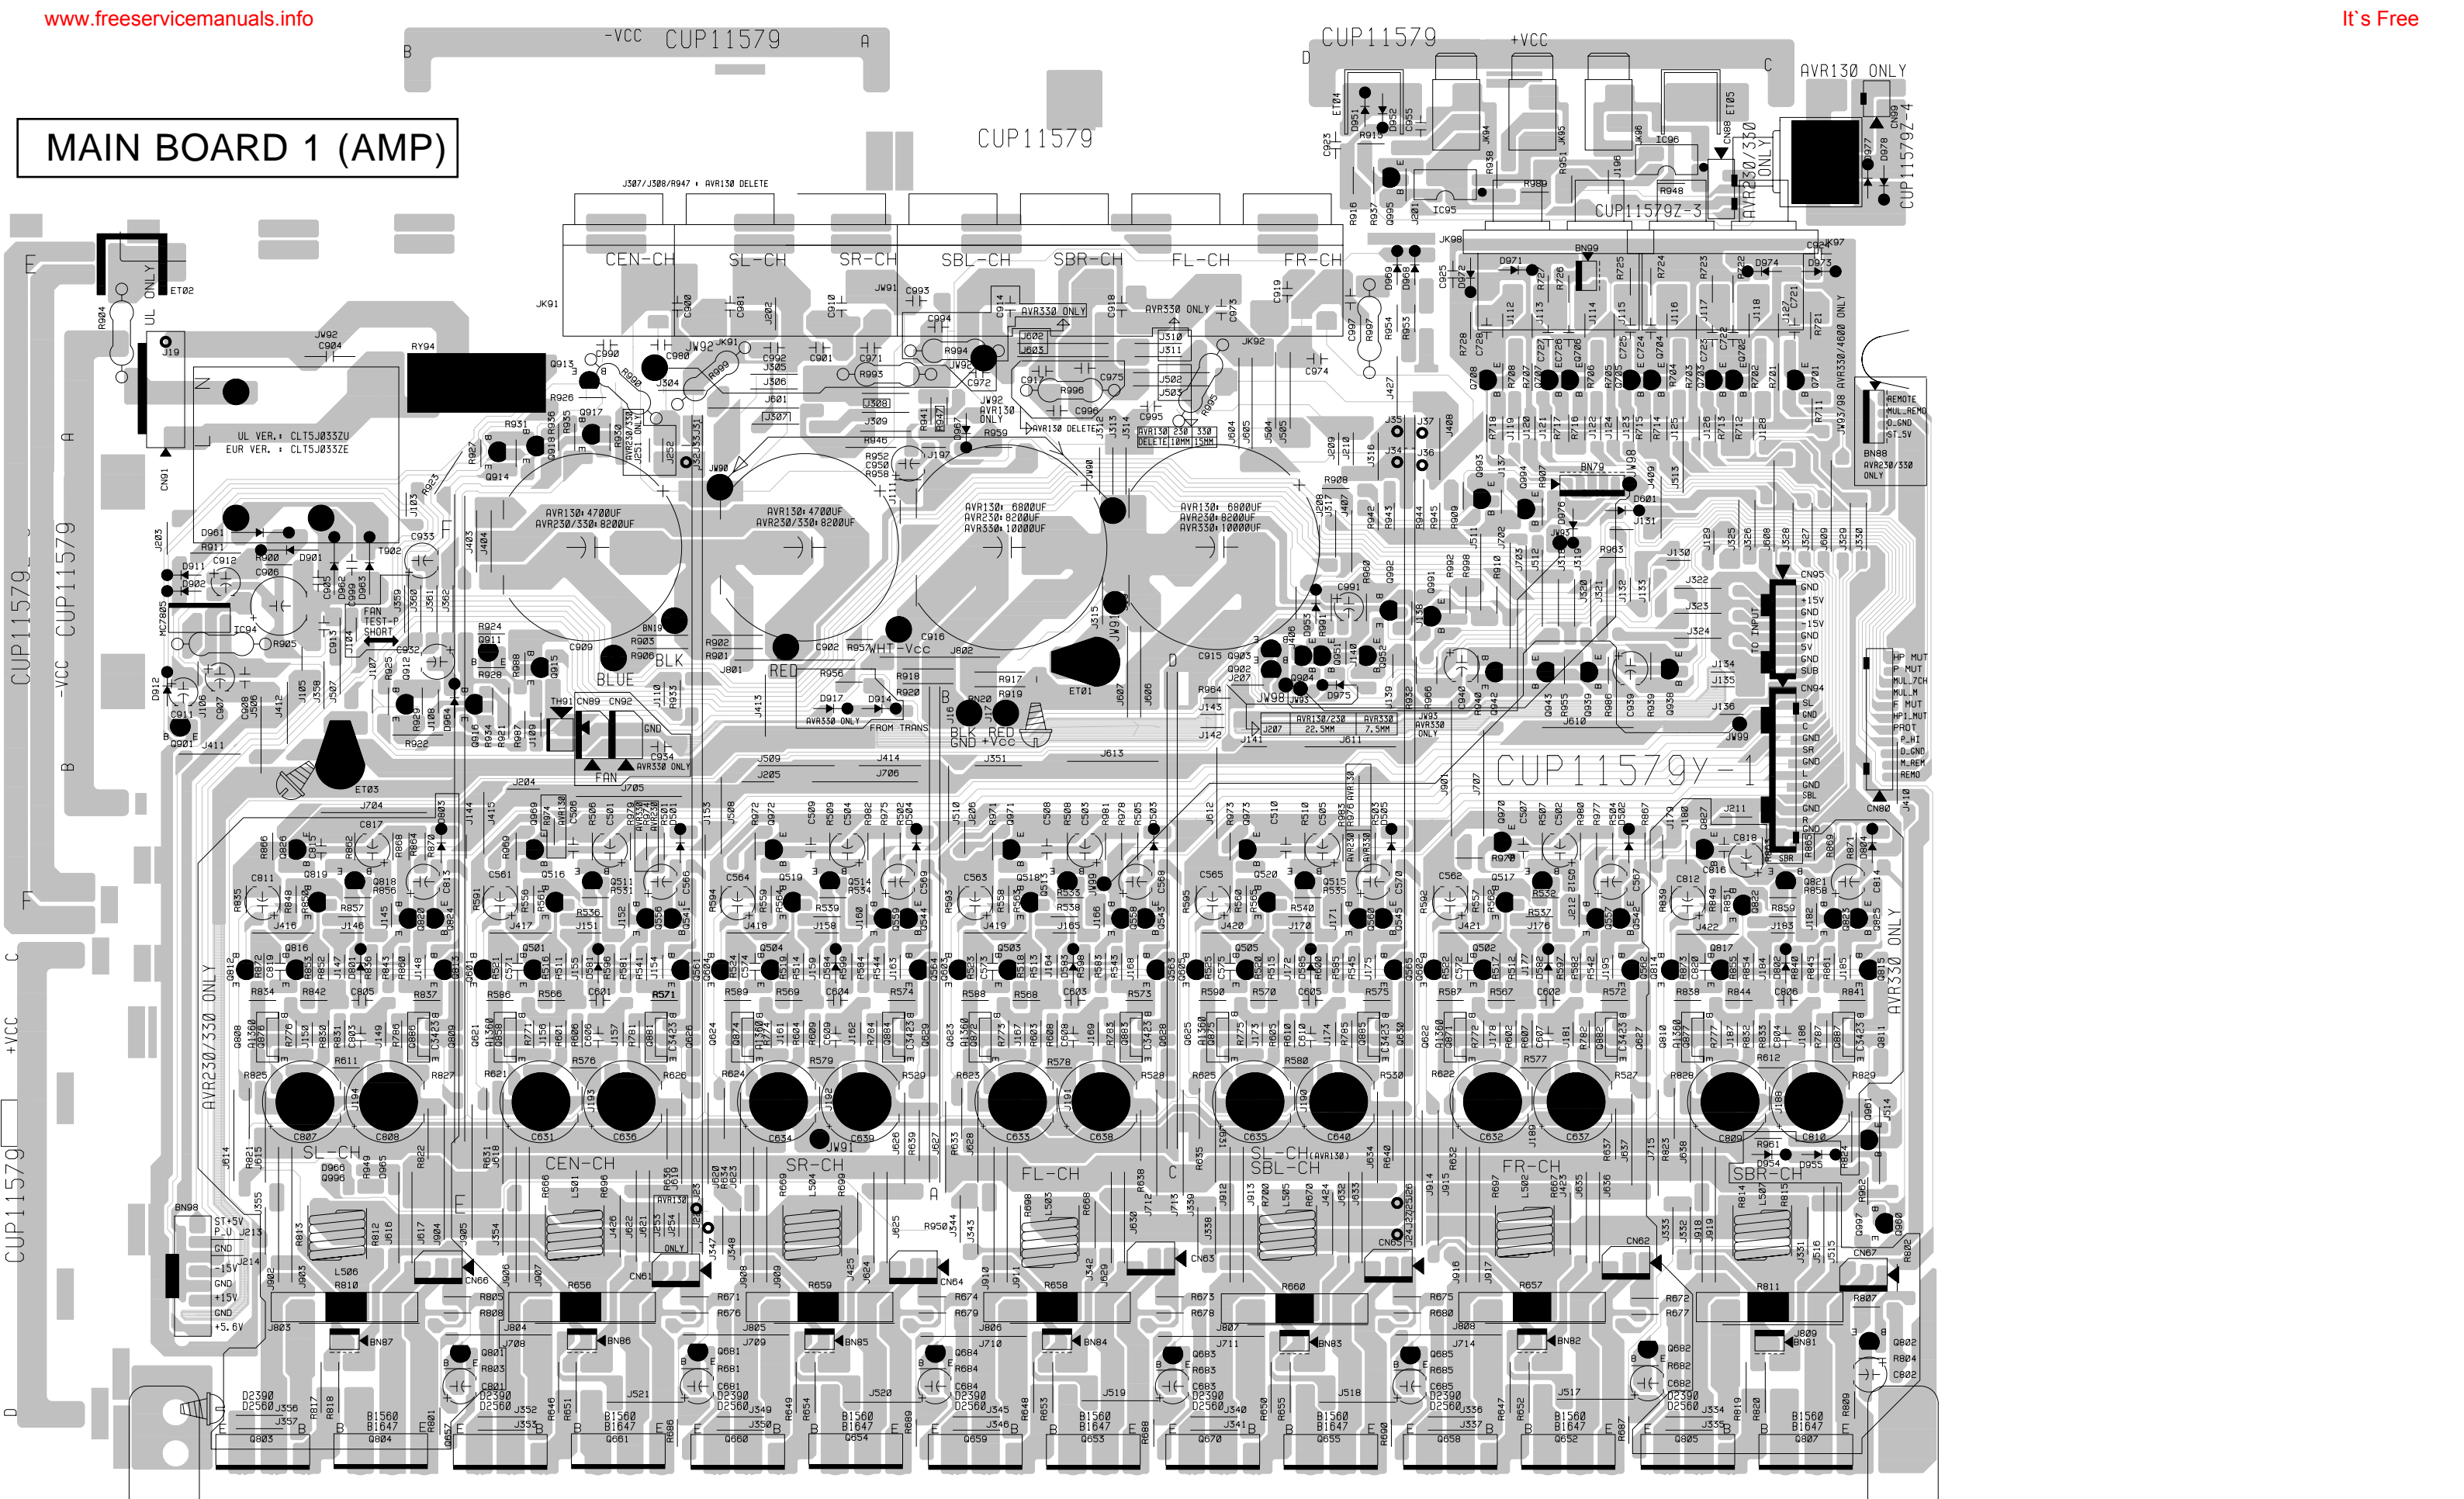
www.freeservicemanuals.info

It`s Free

MAIN BOARD 1 (AMP)

-VCC CUP11579

CUP11579

CUP11579 +VCC

AVR130 ONLY

CUP11579Z-4

CUP11579Z-3

AVR230/330 ONLY

J307/J308/R947 : AVR130 DELETE

CEN-CH SL-CH SR-CH SBL-CH SBR-CH FL-CH FR-CH

UL ONLY

UL VER. : CLT5J033ZU
EUR VER. : CLT5J033ZE

AVR130: 4700UF
AVR230/330: 8200UF

AVR130: 4700UF
AVR230/330: 8200UF

AVR130: 6800UF
AVR230: 8200UF
AVR330: 10000UF

AVR130: 6800UF
AVR230: 8200UF
AVR330: 10000UF

AVR330 ONLY

AVR130 DELETE

BLUE BLK RED WHT-Vcc

FROM TRANS

BLK RED
GND +Vcc

FAN

AVR330 ONLY

CUP11579Y-1

CUP11579

-VCC CUP11579

TO INPUT

GND +15V GND -15V GND 5V GND SUB

SL GND C GND SR GND L GND SBL GND SBR GND

HP MUT P MUT MUL_7CH MUL_M F MUT HP1_MUT PROT P_HI D_GND M_REM REMO

REMOTE MUL_REMO D_GND ST_5V

AVR230/330 ONLY

AVR330 ONLY

AVR230/330 ONLY

SL-CH CEN-CH SR-CH FL-CH SL-CH(AVR130) SBL-CH FR-CH SBR-CH

ST+5V P_U GND -15V GND +15V GND +5.6V

B1560 B1647

D2390 D2560

+VCC

CUP11579